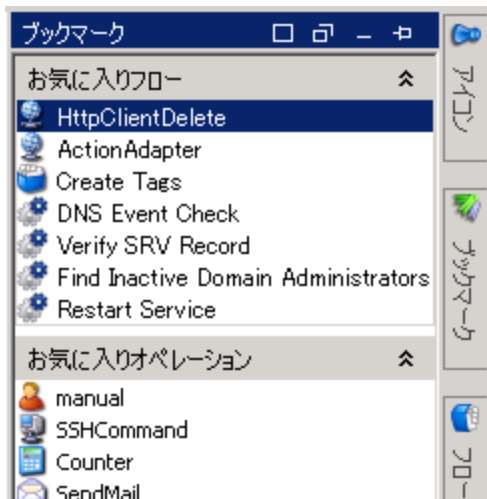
ブックマーク

お気に入りフロー

HttpClientDelete
ActionAdapter
Create Tags
DNS Event Check
Verify SRV Record
Find Inactive Domain Administrators
Restart Service

お気に入りオペレーション

manual
SSHCommand
Counter
SendMail

アイコン
ブックマーク
フロー